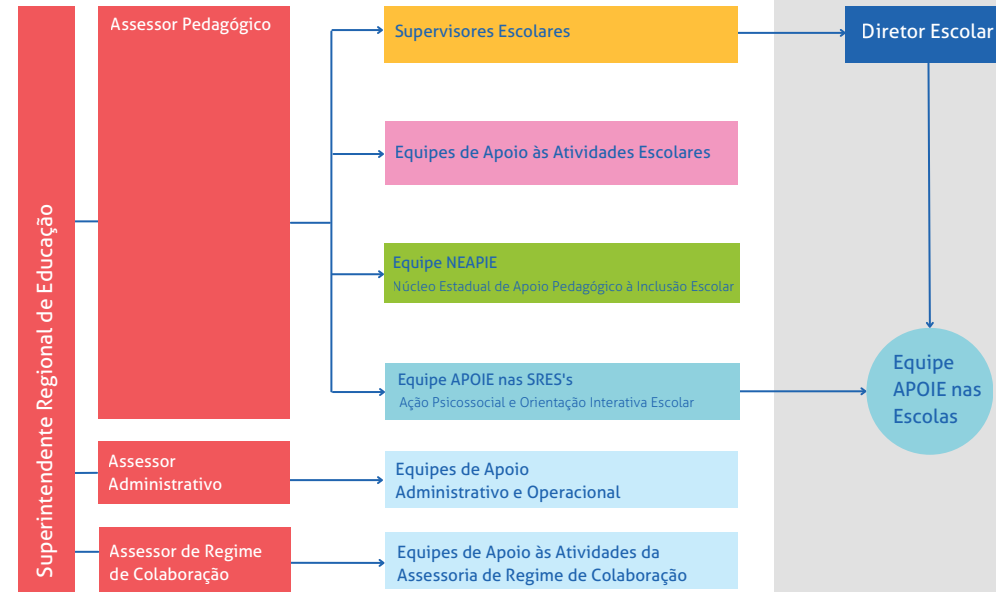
Superintendente Regional de Educação

Assessor Pedagógico

Supervisores Escolares

Diretor Escolar

Equipes de Apoio às Atividades Escolares

Equipe NEAPIE
Núcleo Estadual de Apoio Pedagógico à Inclusão Escolar

Equipe APOIE nas SRES's
Ação Psicossocial e Orientação Interativa Escolar

Equipe APOIE nas Escolas

Assessor Administrativo

Equipes de Apoio Administrativo e Operacional

Assessor de Regime de Colaboração

Equipes de Apoio às Atividades da Assessoria de Regime de Colaboração